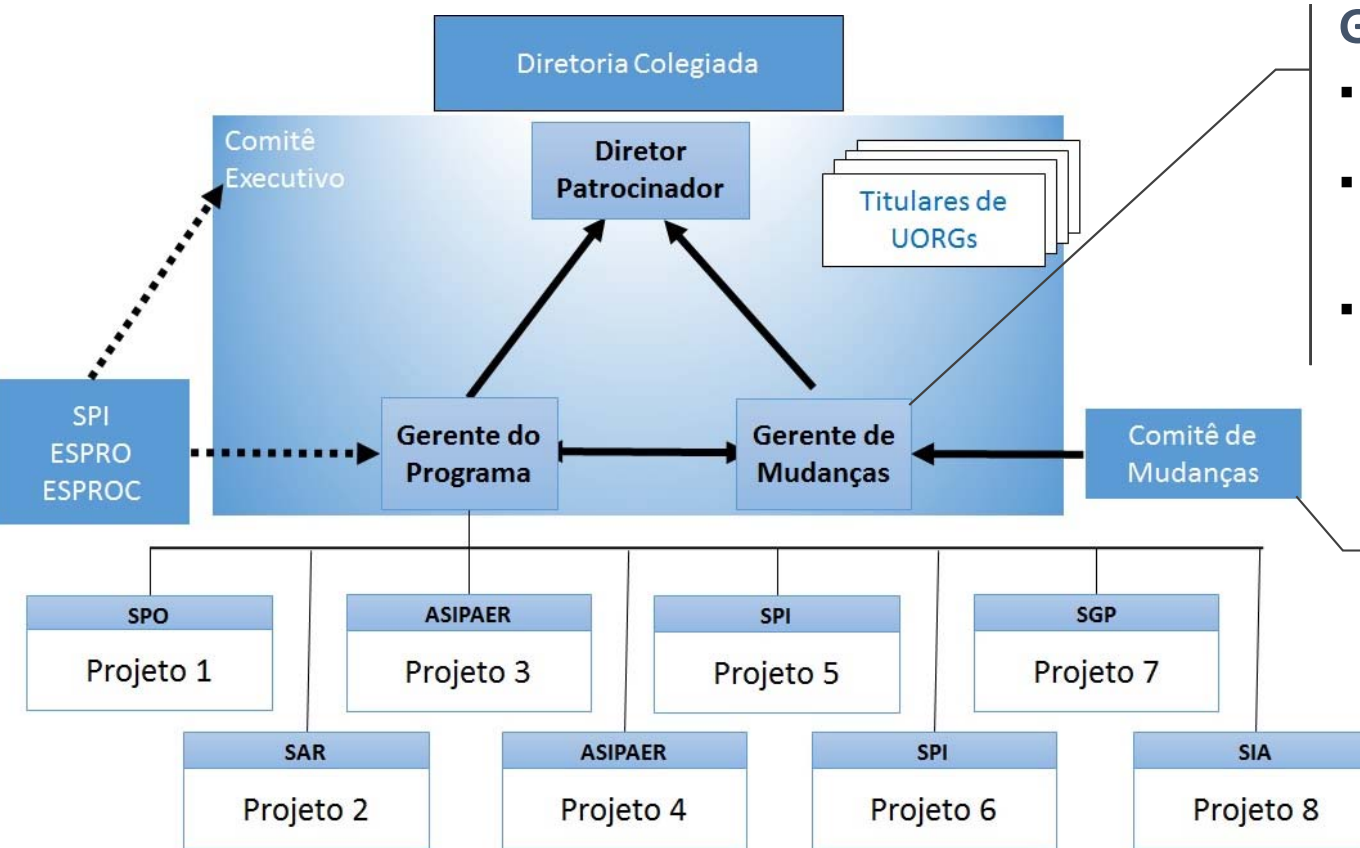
Diretoria Colegiada

Comitê Executivo

Diretor Patrocinador

Titulares de UORGs

G

SPI
ESPRO
ESPROC

Gerente do Programa

Gerente de Mudanças

Comitê de Mudanças

SPO
Projeto 1

ASIPAER
Projeto 3

SPI
Projeto 5

SGP
Projeto 7

SAR
Projeto 2

ASIPAER
Projeto 4

SPI
Projeto 6

SIA
Projeto 8